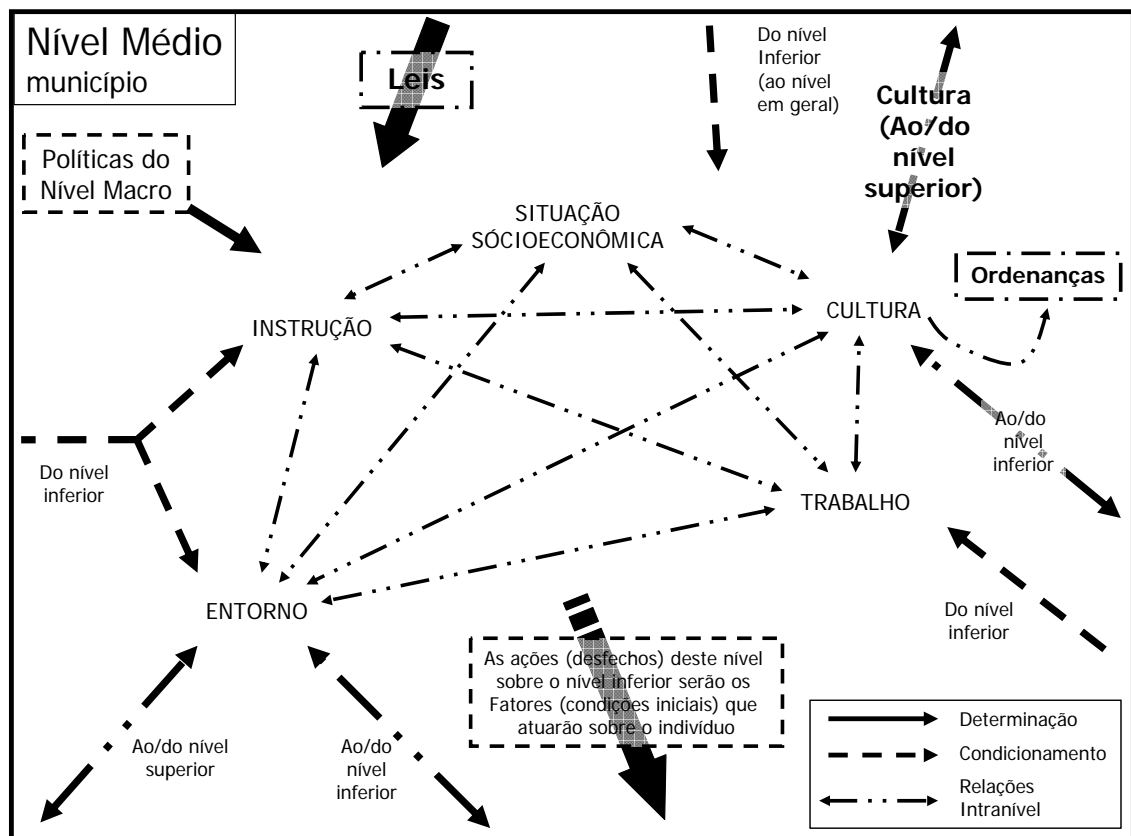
Nível Médio
município

Leis

Do nível Inferior (ao nível em geral)

Cultura (Ao/do nível superior)

Políticas do Nível Macro

SITUAÇÃO SÓCIOECONÔMICA

Ordenanças

CULTURA

INSTRUÇÃO

Ao/do nível inferior

Do nível inferior

TRABALHO

ENTORNO

Do nível inferior

As ações (desfechos) deste nível sobre o nível inferior serão os Fatores (condições iniciais) que atuarão sobre o indivíduo

Ao/do nível superior

Ao/do nível inferior

Determinação
Condicionamento
Relações Intranível